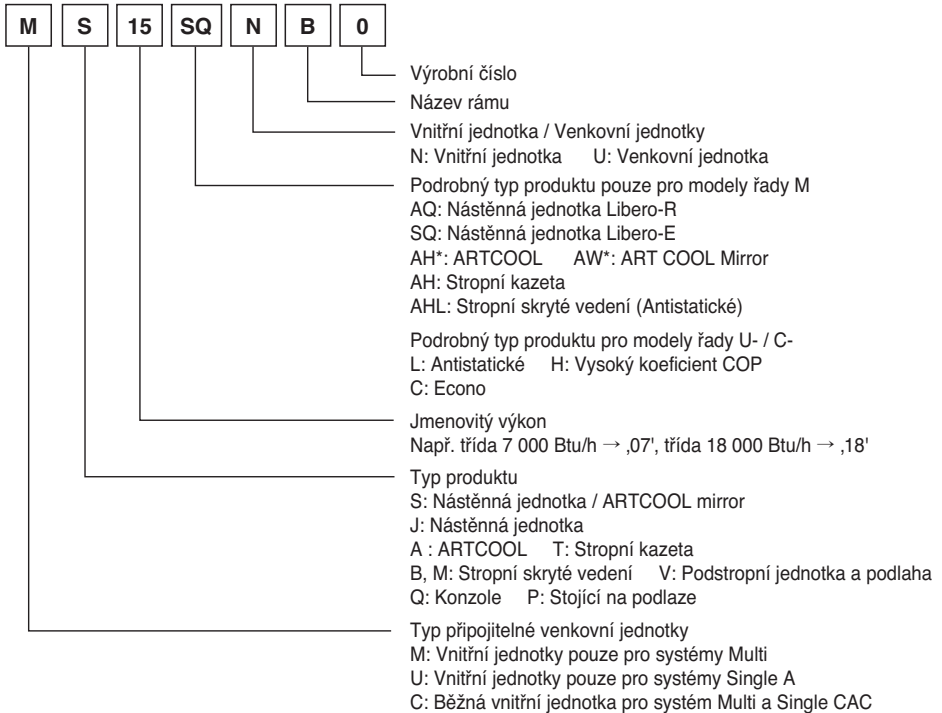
M S 15 SQ N B 0

Výrobní číslo

Název rámu

Vnitřní jednotka / Venkovní jednotky
N: Vnitřní jednotka U: Venkovní jednotka

Podrobný typ produktu pouze pro modely řady M
AQ: Nástěnná jednotka Libero-R
SQ: Nástěnná jednotka Libero-E
AH*: ARTCOOL AW*: ART COOL Mirror
AH: Stropní kazeta
AHL: Stropní skryté vedení (Antistatické)

Podrobný typ produktu pro modely řady U- / C-
L: Antistatické H: Vysoký koeficient COP
C: Econo

Jmenovitý výkon
Např. třída 7 000 Btu/h → ,07', třída 18 000 Btu/h → ,18'

Typ produktu
S: Nástěnná jednotka / ARTCOOL mirror
J: Nástěnná jednotka
A : ARTCOOL T: Stropní kazeta
B, M: Stropní skryté vedení V: Podstropní jednotka a podlaha
Q: Konzole P: Stojící na podlaze

Typ připojitelné venkovní jednotky
M: Vnitřní jednotky pouze pro systémy Multi
U: Vnitřní jednotky pouze pro systémy Single A
C: Běžná vnitřní jednotka pro systém Multi a Single CAC